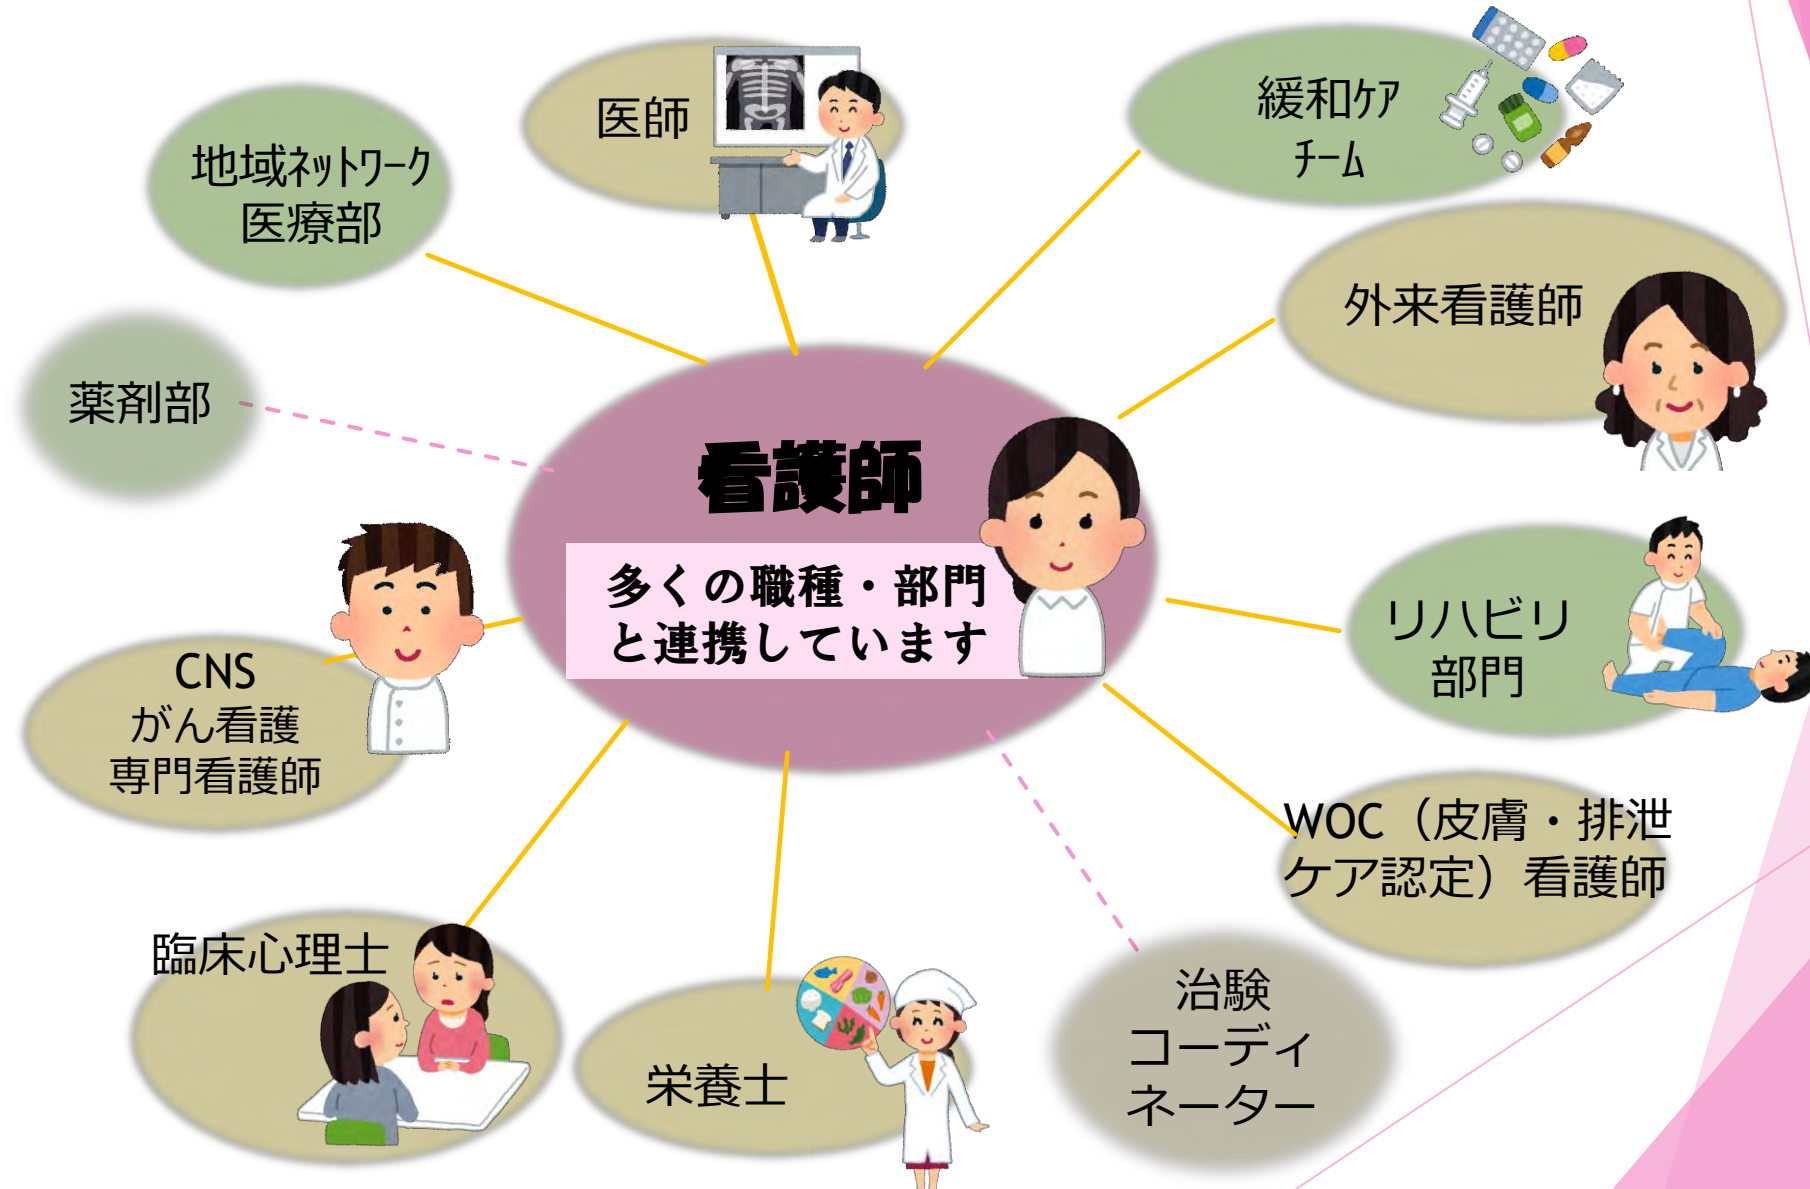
医師

地域ネットワーク
医療部

緩和ケア
チーム

外来看護師

薬剤部

看護師

多くの職種・部門
と連携しています

リハビリ
部門

CNS
がん看護
専門看護師

WOC（皮膚・排泄
ケア認定）看護師

臨床心理士

栄養士

治験
コーディ
ネーター